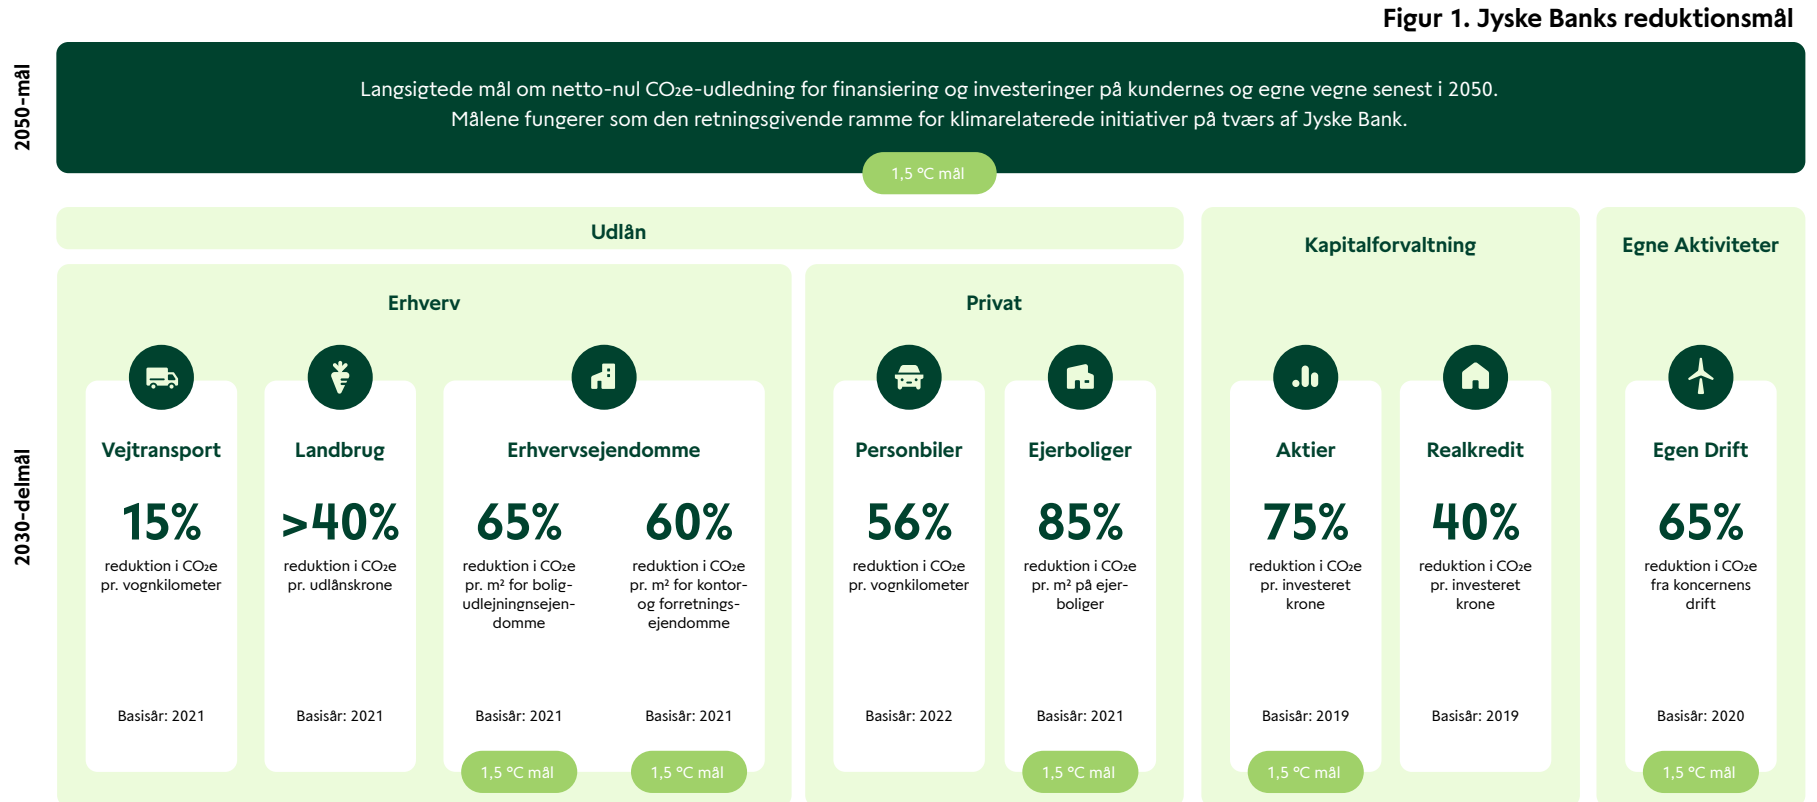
Figur 1. Jyske Banks reduktionsmål

2050-mål

Langsigtede mål om netto-nul $CO_2e$-udledning for finansiering og investeringer på kundernes og egne vegne senest i 2050. Målene fungerer som den retningsgivende ramme for klimarelaterede initiativer på tværs af Jyske Bank.

1,5 °C mål

2030-delmål

Udlån

Erhverv

Vejtransport

15%

reduktion i $CO_2e$ pr. vognkilometer

Basisår: 2021

Landbrug

>40%

reduktion i $CO_2e$ pr. udlånskrone

Basisår: 2021

Erhvervsejendomme

65%

reduktion i $CO_2e$ pr. m² for boligudlejningnsejendomme

Basisår: 2021

1,5 °C mål

60%

reduktion i $CO_2e$ pr. m² for kontor- og forretningsejendomme

Basisår: 2021

1,5 °C mål

Privat

Personbiler

56%

reduktion i $CO_2e$ pr. vognkilometer

Basisår: 2022

Ejerboliger

85%

reduktion i $CO_2e$ pr. m² på ejerboliger

Basisår: 2021

1,5 °C mål

Kapitalforvaltning

Aktier

75%

reduktion i $CO_2e$ pr. investeret krone

Basisår: 2019

1,5 °C mål

Realkredit

40%

reduktion i $CO_2e$ pr. investeret krone

Basisår: 2019

Egne Aktiviteter

Egen Drift

65%

reduktion i $CO_2e$ fra koncernens drift

Basisår: 2020

1,5 °C mål